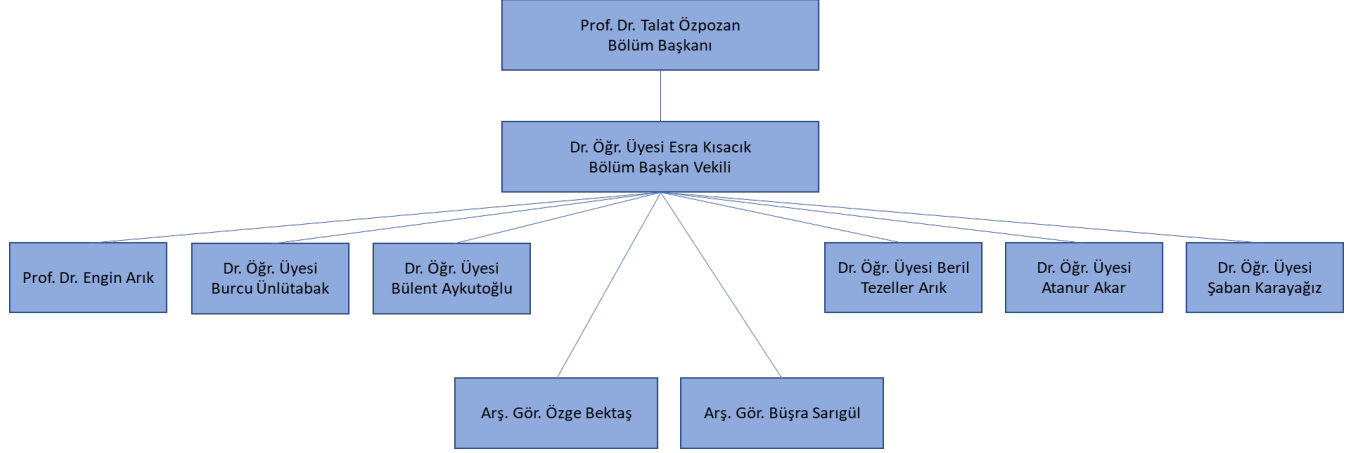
Prof. Dr. Talat Özpozan
Bölüm Başkanı

Dr. Öğr. Üyesi Esra Kısacık
Bölüm Başkan Vekili

Prof. Dr. Engin Arık

Dr. Öğr. Üyesi
Burcu Ünlütabak

Dr. Öğr. Üyesi
Bülent Aykutoğlu

Dr. Öğr. Üyesi Beril
Tezeller Arık

Dr. Öğr. Üyesi
Atanur Akar

Dr. Öğr. Üyesi
Şaban Karayağız

Arş. Gör. Özge Bektaş

Arş. Gör. Büşra Sarıgül